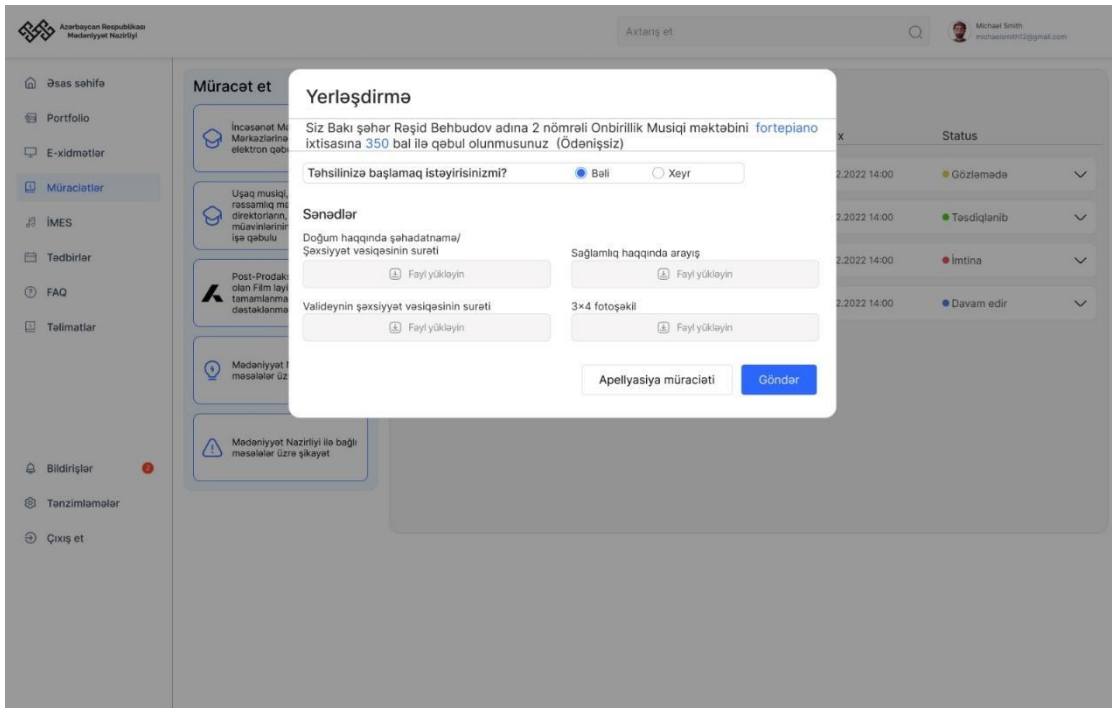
Azərbaycan Respublikası Mədəniyyət Nazirliyi

Axtarış et

Michael Smith
michaelsmith12@gmail.com

Əsas səhifə
Portfolio
E-xidmətlər
Müraciətlər
İMES
Tədbirlər
FAQ
Təlimatlar

Bildirişlər
Tənzimləmələr
Çıxış et

Müraciət et

İncəsənət M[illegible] Mərkəzlərinə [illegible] elektron qəb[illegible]

Uşaq musiqi, rəssamlıq mə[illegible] direktorların, müavinlərinin işə qəbulu

Post-Prodakş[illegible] olan Film layi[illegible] tamamlanma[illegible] dəstəklənmə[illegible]

Mədəniyyət N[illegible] məsələlər üz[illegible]

Mədəniyyət Nazirliyi ilə bağlı məsələlər üzrə şikayət

x

Status

2.2022 14:00 Gözləmədə
2.2022 14:00 Təsdiqlənib
2.2022 14:00 İmtina
2.2022 14:00 Davam edir

Yerləşdirmə

Siz Bakı şəhər Rəşid Behbudov adına 2 nömrəli Onbirillik Musiqi məktəbini fortepiano ixtisasına 350 bal ilə qəbul olunmusunuz (Ödənişsiz)

Təhsilinizə başlamaq istəyirisinizmi?
Bəli
Xeyr

Sənədlər

Doğum haqqında şəhadatnamə/ Şəxsiyyət vəsiqəsinin surəti
Fayl yükləyin

Sağlamlıq haqqında arayış
Fayl yükləyin

Valideynin şəxsiyyət vəsiqəsinin surəti
Fayl yükləyin

3×4 fotoşəkil
Fayl yükləyin

Apellyasiya müraciəti
Göndər